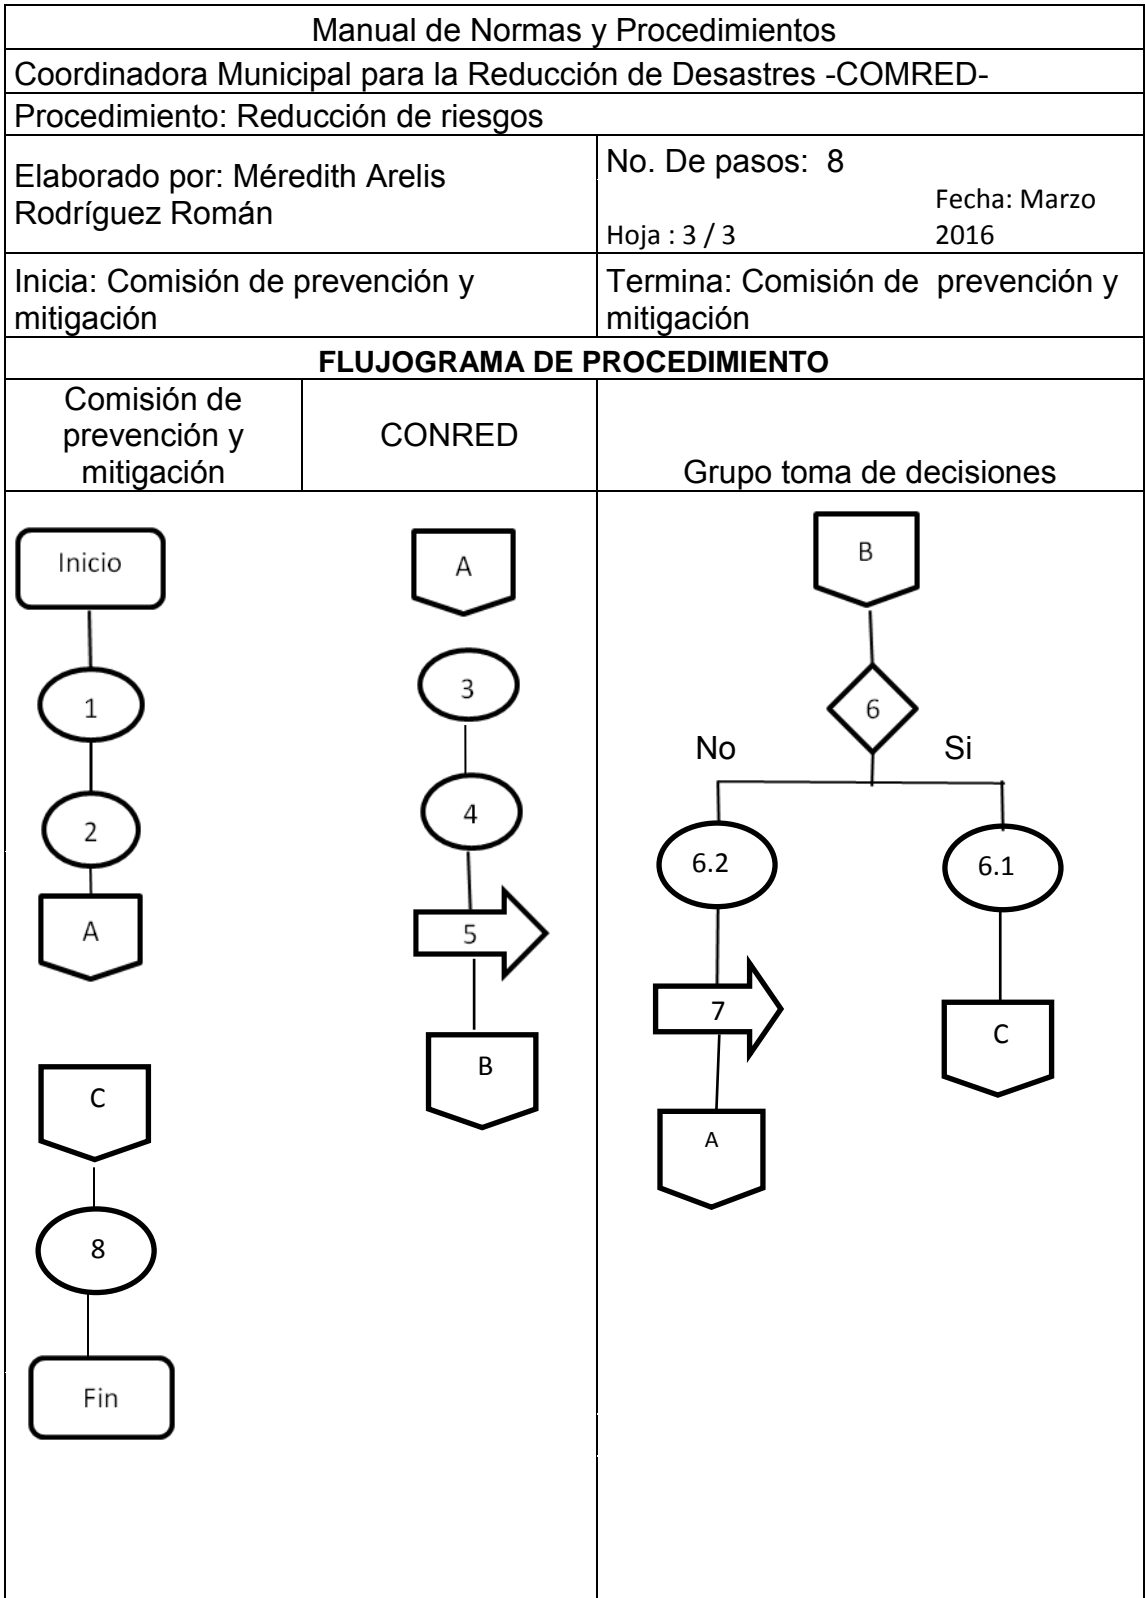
Manual de Normas y Procedimientos

Coordinadora Municipal para la Reducción de Desastres -COMRED-

Procedimiento: Reducción de riesgos

Elaborado por: Méredith Arelis Rodríguez Román

No. De pasos: 8

Hoja : 3 / 3

Fecha: Marzo 2016

Inicia: Comisión de prevención y mitigación

Termina: Comisión de prevención y mitigación

FLUJOGRAMA DE PROCEDIMIENTO

Comisión de prevención y mitigación

CONRED

Grupo toma de decisiones

Inicio

1

2

A

C

8

Fin

A

3

4

5

B

B

6

No

Si

6.2

7

A

6.1

C